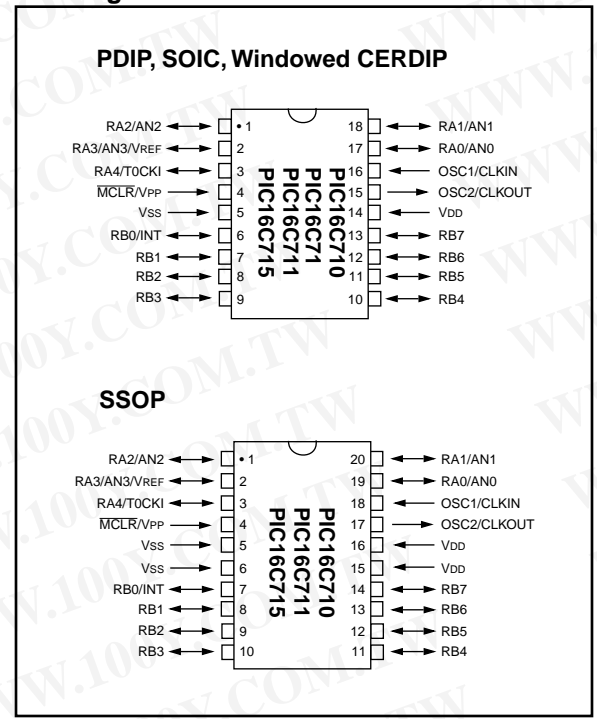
PDIP, SOIC, Windowed CERDIP

RA2/AN2 • 1
RA3/AN3/VREF 2
RA4/T0CKI 3
$\overline{MCLR}$/VPP 4
VSS 5
RB0/INT 6
RB1 7
RB2 8
RB3 9

18 RA1/AN1
17 RA0/AN0
16 OSC1/CLKIN
15 OSC2/CLKOUT
14 VDD
13 RB7
12 RB6
11 RB5
10 RB4

PIC16C710
PIC16C71
PIC16C711
PIC16C715

SSOP

RA2/AN2 • 1
RA3/AN3/VREF 2
RA4/T0CKI 3
$\overline{MCLR}$/VPP 4
VSS 5
VSS 6
RB0/INT 7
RB1 8
RB2 9
RB3 10

20 RA1/AN1
19 RA0/AN0
18 OSC1/CLKIN
17 OSC2/CLKOUT
16 VDD
15 VDD
14 RB7
13 RB6
12 RB5
11 RB4

PIC16C710
PIC16C711
PIC16C715

WWW.100Y.COM.TW